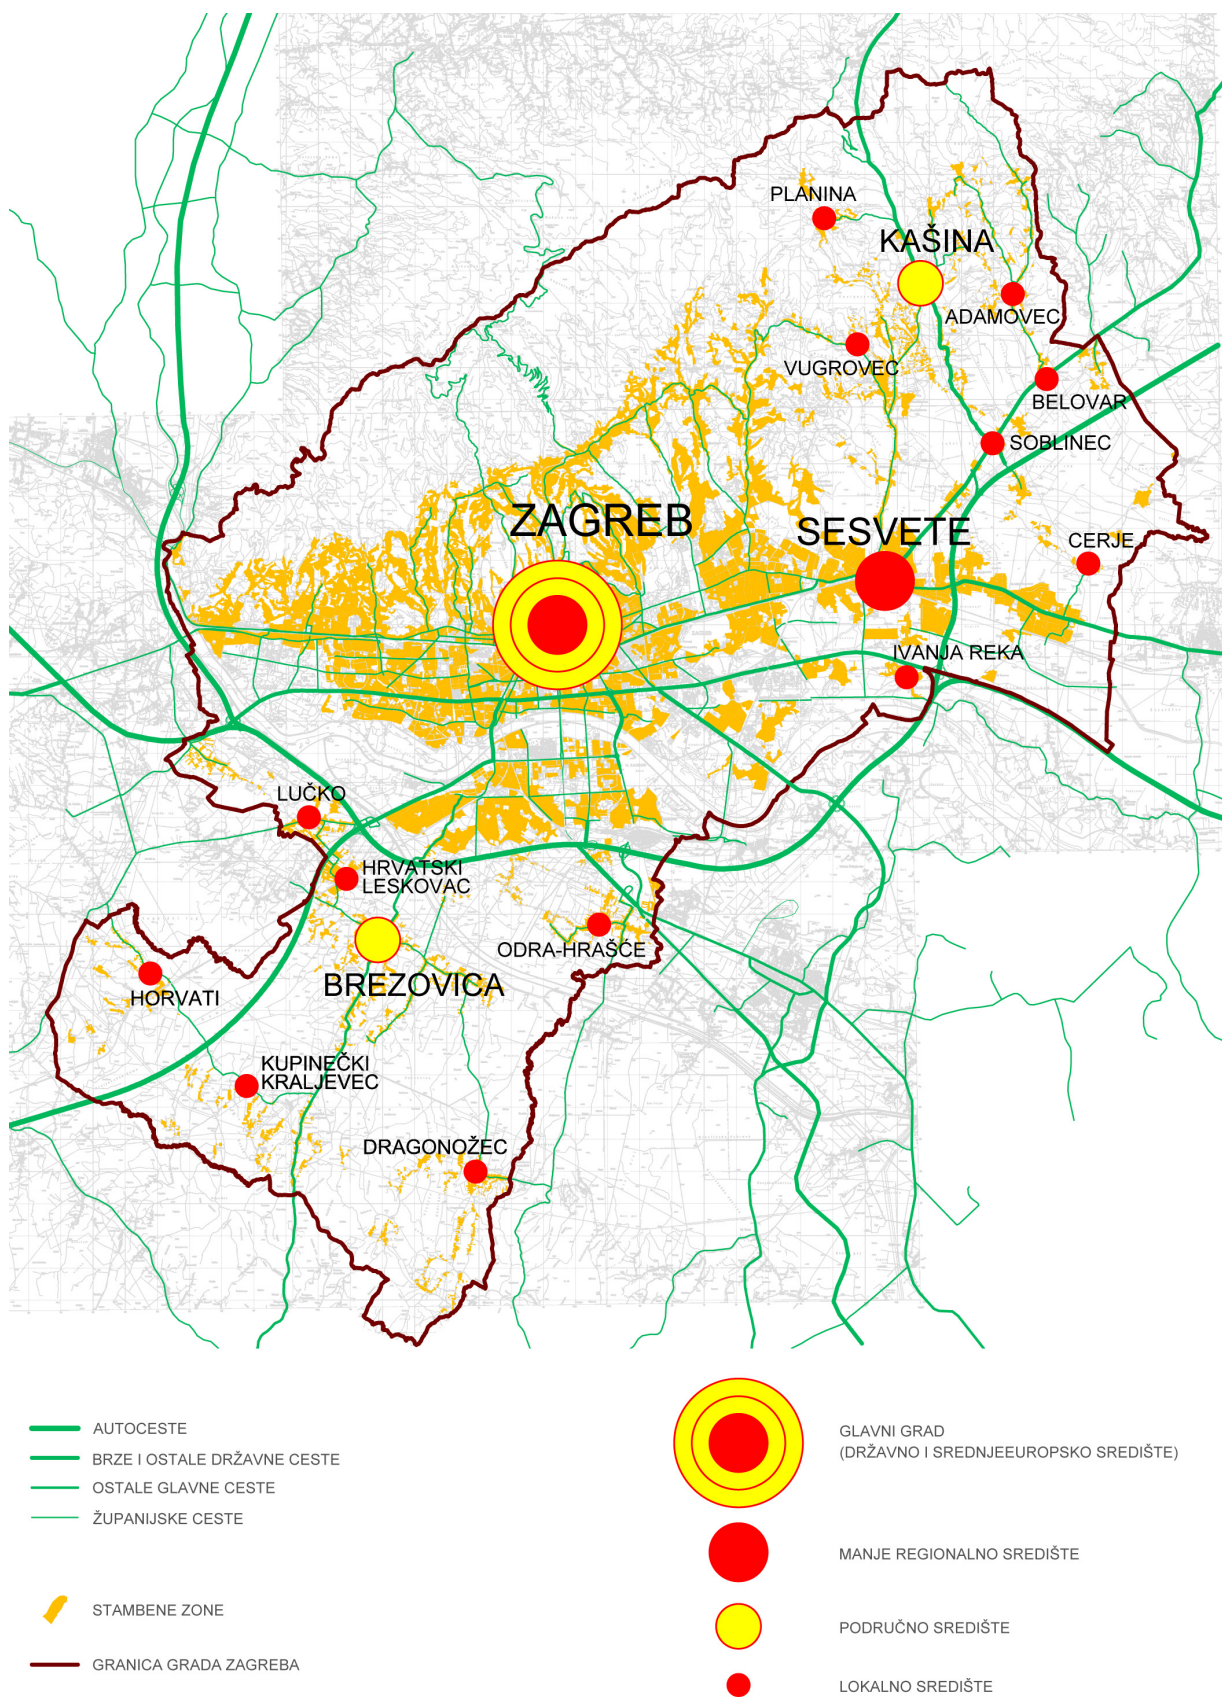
PLANINA
KAŠINA
ADAMOVEC
VUGROVEC
BELOVAR
SOBLINEC
ZAGREB
SESVETE
CERJE
IVANJA REKA
LUČKO
HRVATSKI LESKOVAC
ODRA-HRAŠĆE
BREZOVICA
HORVATI
KUPINEČKI KRALJEVEC
DRAGONOŽEC

AUTOCESTE
BRZE I OSTALE DRŽAVNE CESTE
OSTALE GLAVNE CESTE
ŽUPANIJSKE CESTE
STAMBENE ZONE
GRANICA GRADA ZAGREBA

GLAVNI GRAD
(DRŽAVNO I SREDNJEEUROPSKO SREDIŠTE)
MANJE REGIONALNO SREDIŠTE
PODRUČNO SREDIŠTE
LOKALNO SREDIŠTE